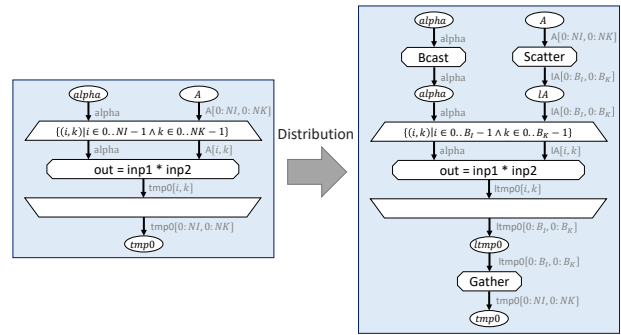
$alpha$

$A$

alpha

A[0: $NI$, 0: $NK$]

$\{(i,k)| i \in 0..NI-1 \wedge k \in 0..NK-1\}$

alpha

A[$i$, $k$]

out = inp1 * inp2

tmp0[$i$, $k$]

tmp0[0: $NI$, 0: $NK$]

$tmp0$

Distribution

$alpha$

$A$

alpha

A[0: $NI$, 0: $NK$]

Bcast

Scatter

alpha

lA[0: $B_I$, 0: $B_K$]

$alpha$

$lA$

alpha

lA[0: $B_I$, 0: $B_K$]

$\{(i,k)| i \in 0..B_I-1 \wedge k \in 0..B_K-1\}$

alpha

lA[$i$, $k$]

out = inp1 * inp2

ltmp0[$i$, $k$]

ltmp0[0: $B_I$, 0: $B_K$]

$ltmp0$

ltmp0[0: $B_I$, 0: $B_K$]

Gather

tmp0[0: $NI$, 0: $NK$]

$tmp0$